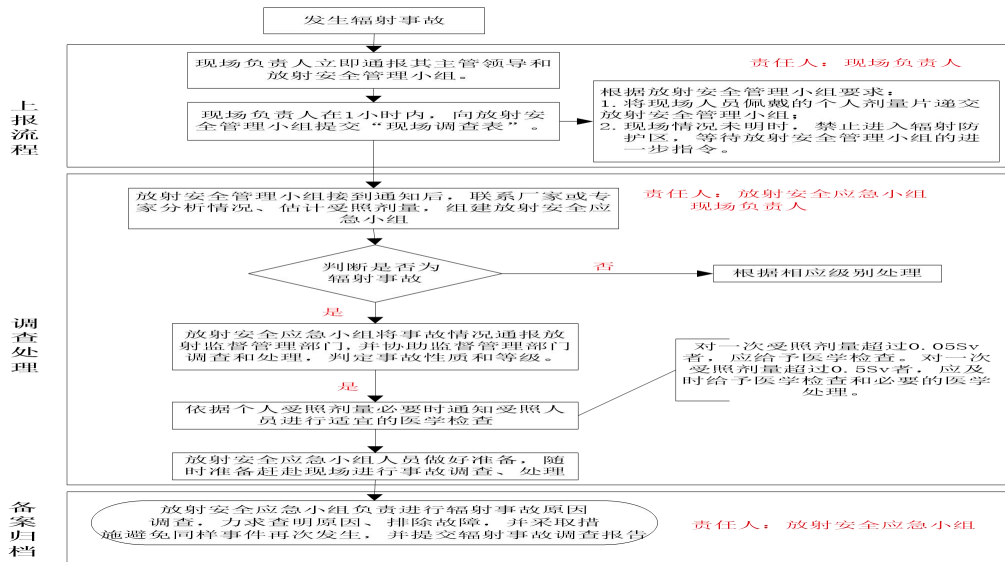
发生辐射事故

上报流程

现场负责人立即通报其主管领导和放射安全管理小组。

责任人：现场负责人

现场负责人在1小时内，向放射安全管理小组提交“现场调查表”。

根据放射安全管理小组要求：
1.将现场人员佩戴的个人剂量片递交放射安全管理小组；
2.现场情况未明时，禁止进入辐射防护区，等待放射安全管理小组的进一步指令。

调查处理

放射安全管理小组接到通知后，联系厂家或专家分析情况、估计受照剂量，组建放射安全应急小组

责任人：放射安全应急小组
现场负责人

判断是否为辐射事故

否

根据相应级别处理

是

放射安全应急小组将事故情况通报放射监督管理部门，并协助监督管理部门调查和处理，判定事故性质和等级。

是

对一次受照剂量超过0.05Sv者，应给予医学检查。对一次受照剂量超过0.5Sv者，应及时给予医学检查和必要的医学处理。

依据个人受照剂量必要时通知受照人员进行适宜的医学检查

放射安全应急小组人员做好准备，随时准备赶赴现场进行事故调查、处理

备案归档

放射安全应急小组负责进行辐射事故原因调查，力求查明原因、排除故障，并采取措施避免同样事件再次发生，并提交辐射事故调查报告

责任人：放射安全应急小组